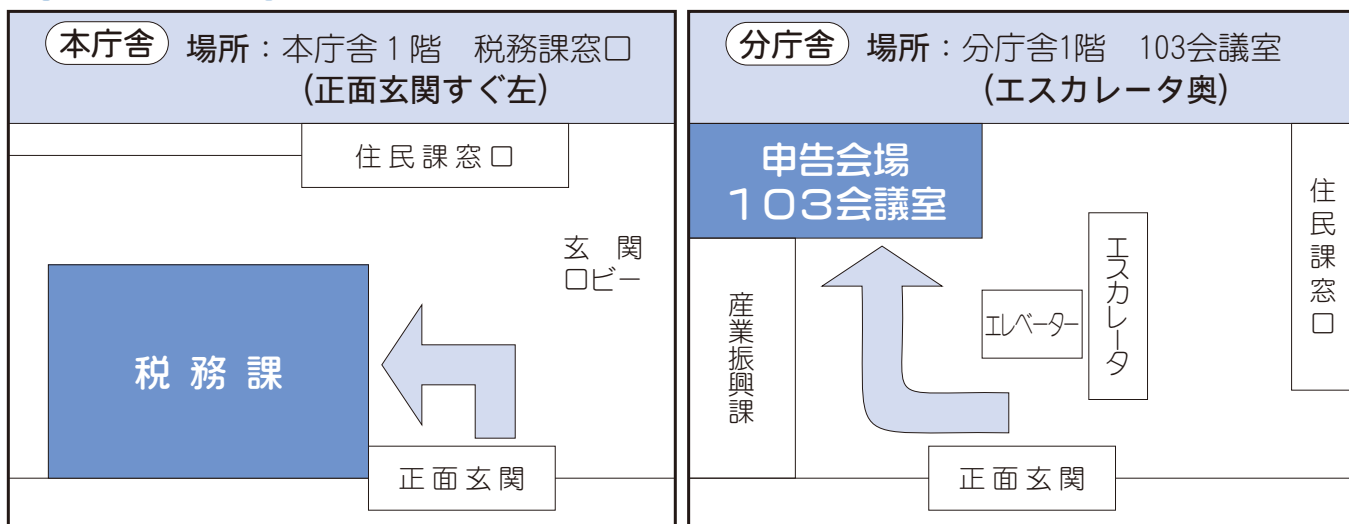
本庁舎 場所：本庁舎１階　税務課窓口
（正面玄関すぐ左）

住民課窓口

玄関
ロビー

税務課

正面玄関

分庁舎 場所：分庁舎1階　103会議室
（エスカレータ奥）

申告会場
１０３会議室

住民課窓口

エスカレータ

エレベーター

産業振興課

正面玄関